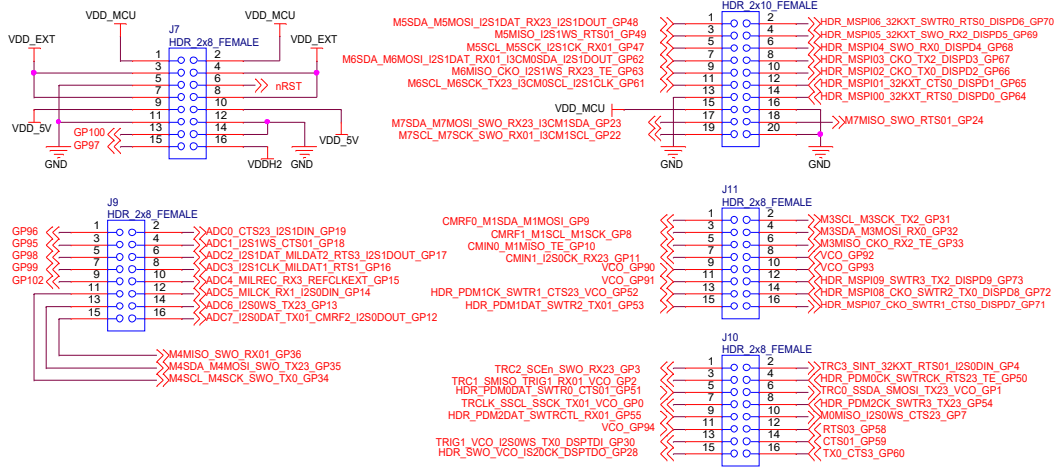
VDD_MCU
VDD_MCU
J7
HDR_2x8_FEMALE
VDD_EXT
VDD_EXT
1
2
3
4
5
6
7
8
nRST
9
10
11
12
VDD_5V
13
14
GP100
15
16
GP97
VDD_5V
VDDH2
GND
GND
GND

M5SDA_M5MOSI_I2S1DAT_RX23_I2S1DOUT_GP48
M5MISO_I2S1WS_RTS01_GP49
M5SCL_M5SCK_I2S1CK_RX01_GP47
M6SDA_M6MOSI_I2S1DAT_RX01_I3CM0SDA_I2S1DOUT_GP62
M6MISO_CKO_I2S1WS_RX23_TE_GP63
M6SCL_M6SCK_TX23_I3CM0SCL_I2S1CLK_GP61
VDD_MCU
M7SDA_M7MOSI_SWO_RX23_I3CM1SDA_GP23
M7SCL_M7SCK_SWO_RX01_I3CM1SCL_GP22
HDR_2x10_FEMALE
1
2
3
4
5
6
7
8
9
10
11
12
13
14
15
16
17
18
19
20
HDR_MSPI06_32KXT_SWTR0_RTS0_DISPD6_GP70
HDR_MSPI05_32KXT_SWO_RX2_DISPD5_GP69
HDR_MSPI04_SWO_RX0_DISPD4_GP68
HDR_MSPI03_CKO_TX2_DISPD3_GP67
HDR_MSPI02_CKO_TX0_DISPD2_GP66
HDR_MSPI01_32KXT_CTS0_DISPD1_GP65
HDR_MSPI00_32KXT_RTS0_DISPD0_GP64
M7MISO_SWO_RTS01_GP24
GND
GND

J9
HDR_2x8_FEMALE
GP96
1
2
ADC0_CTS23_I2S1DIN_GP19
GP95
3
4
ADC1_I2S1WS_CTS01_GP18
GP98
5
6
ADC2_I2S1DAT_MILDAT2_RTS3_I2S1DOUT_GP17
GP99
7
8
ADC3_I2S1CLK_MILDAT1_RTS1_GP16
GP102
9
10
ADC4_MILREC_RX3_REFCLKEXT_GP15
11
12
ADC5_MILCK_RX1_I2S0DIN_GP14
13
14
ADC6_I2S0WS_TX23_GP13
15
16
ADC7_I2S0DAT_TX01_CMRF2_I2S0DOUT_GP12
M4MISO_SWO_RX01_GP36
M4SDA_M4MOSI_SWO_TX23_GP35
M4SCL_M4SCK_SWO_TX0_GP34

J11
HDR_2x8_FEMALE
CMRF0_M1SDA_M1MOSI_GP9
CMRF1_M1SCL_M1SCK_GP8
CMIN0_M1MISO_TE_GP10
CMIN1_I2S0CK_RX23_GP11
VCO_GP90
VCO_GP91
HDR_PDM1CK_SWTR1_CTS23_VCO_GP52
HDR_PDM1DAT_SWTR2_TX01_GP53
1
2
3
4
5
6
7
8
9
10
11
12
13
14
15
16
M3SCL_M3SCK_TX2_GP31
M3SDA_M3MOSI_RX0_GP32
M3MISO_CKO_RX2_TE_GP33
VCO_GP92
VCO_GP93
HDR_MSPI09_SWTR3_TX2_DISPD9_GP73
HDR_MSPI08_CKO_SWTR2_TX0_DISPD8_GP72
HDR_MSPI07_CKO_SWTR1_CTS0_DISPD7_GP71

J10
HDR_2x8_FEMALE
TRC2_SCEn_SWO_RX23_GP3
TRC1_SMISO_TRIG1_RX01_VCO_GP2
HDR_PDM0DAT_SWTR0_CTS01_GP51
TRCLK_SSCL_SSCK_TX01_VCO_GP0
HDR_PDM2DAT_SWTRCTL_RX01_GP55
VCO_GP94
TRIG1_VCO_I2S0WS_TX0_DSPTDI_GP30
HDR_SWO_VCO_IS20CK_DSPTDO_GP28
1
2
3
4
5
6
7
8
9
10
11
12
13
14
15
16
TRC3_SINT_32KXT_RTS01_I2S0DIN_GP4
HDR_PDM0CK_SWTRCK_RTS23_TE_GP50
TRC0_SSDA_SMOSI_TX23_VCO_GP1
HDR_PDM2CK_SWTR3_TX23_GP54
M0MISO_I2S0WS_CTS23_GP7
RTS03_GP58
CTS01_GP59
TX0_CTS3_GP60